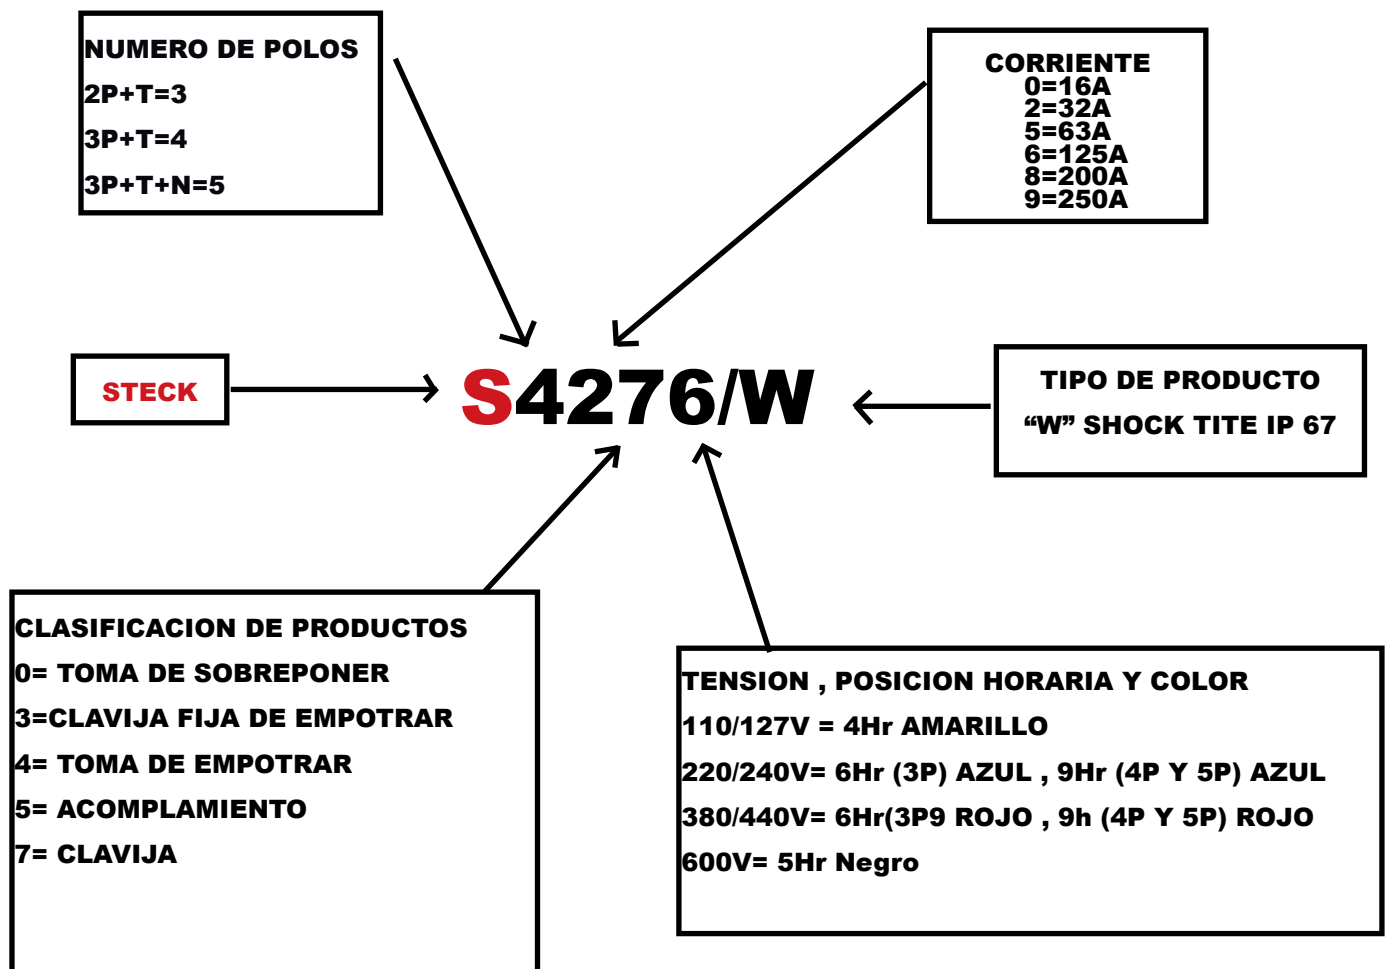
NUMERO DE POLOS
2P+T=3
3P+T=4
3P+T+N=5

CORRIENTE
0=16A
2=32A
5=63A
6=125A
8=200A
9=250A

STECK

S4276/W

TIPO DE PRODUCTO
“W” SHOCK TITE IP 67

CLASIFICACION DE PRODUCTOS
0= TOMA DE SOBREPONER
3=CLAVIJA FIJA DE EMPOTRAR
4= TOMA DE EMPOTRAR
5= ACOMPLAMIENTO
7= CLAVIJA

TENSION , POSICION HORARIA Y COLOR
110/127V = 4Hr AMARILLO
220/240V= 6Hr (3P) AZUL , 9Hr (4P Y 5P) AZUL
380/440V= 6Hr(3P9 ROJO , 9h (4P Y 5P) ROJO
600V= 5Hr Negro